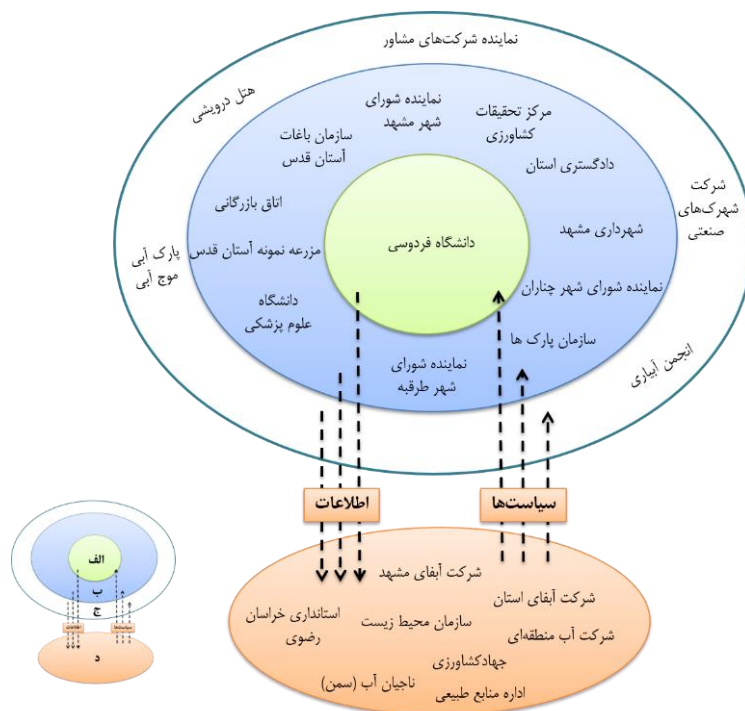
نماینده شرکت‌های مشاور

هتل درویشی

نماینده شورای شهر مشهد

مرکز تحقیقات کشاورزی

سازمان باغات آستان قدس

دادگستری استان

اتاق بازرگانی

شرکت شهرک‌های صنعتی

پارک آبی موج آبی

مزرعه نمونه آستان قدس

دانشگاه فردوسی

شهرداری مشهد

نماینده شورای شهر چناران

دانشگاه علوم پزشکی

سازمان پارک ها

نماینده شورای شهر طرقبه

انجمن آبیاری

اطلاعات

سیاست‌ها

شرکت آبفای مشهد

شرکت آبفای استان

استانداری خراسان رضوی

سازمان محیط زیست

شرکت آب منطقه‌ای

جهادکشاورزی

ناجیان آب (سمن)

اداره منابع طبیعی

الف

ب

ج

د